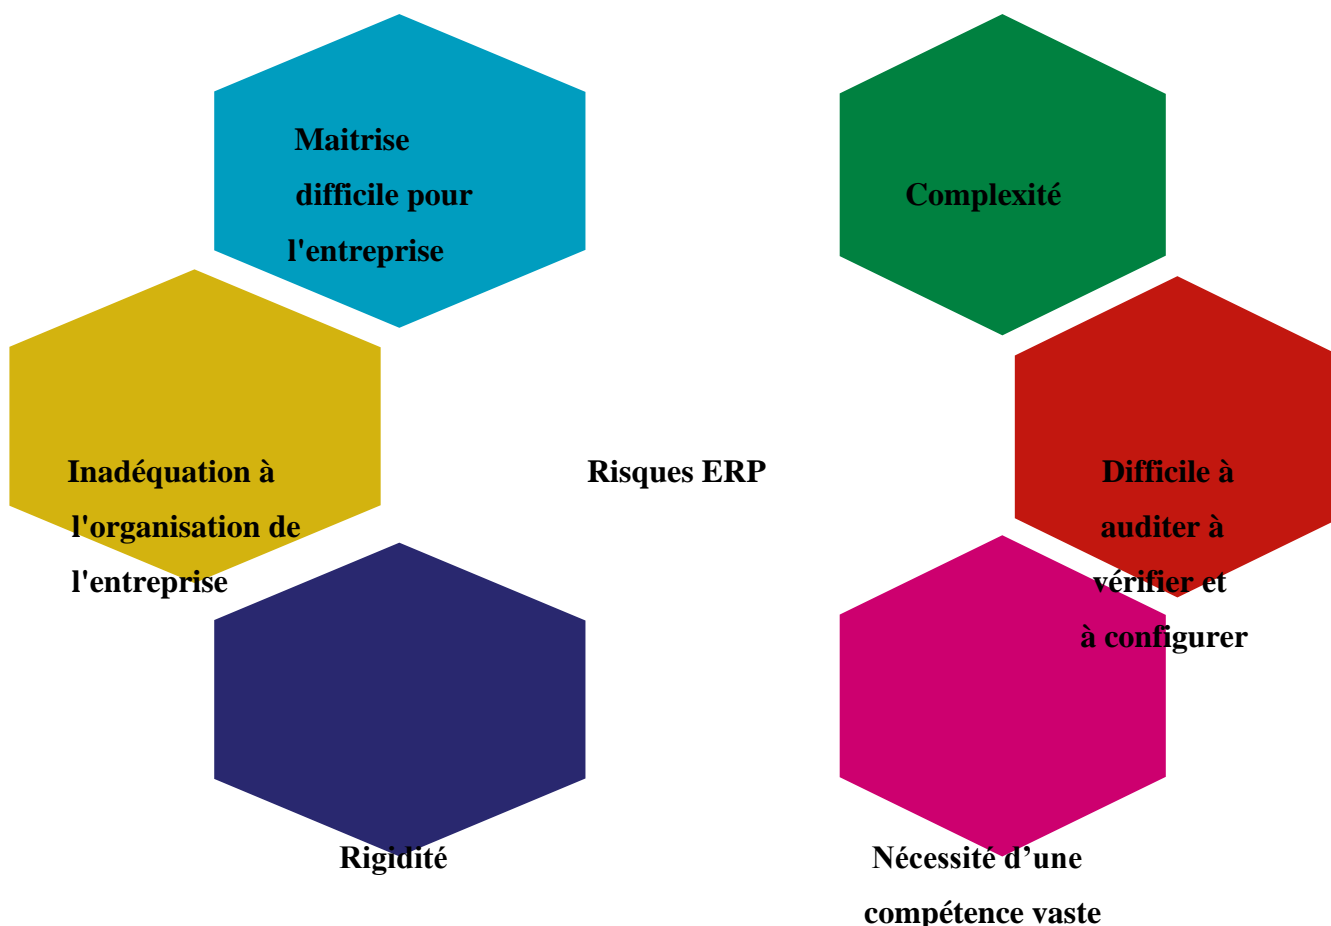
Maitrise difficile pour l'entreprise

Complexité

Inadéquation à l'organisation de l'entreprise

Risques ERP

Difficile à auditer à vérifier et à configurer

Rigidité

Nécessité d’une compétence vaste